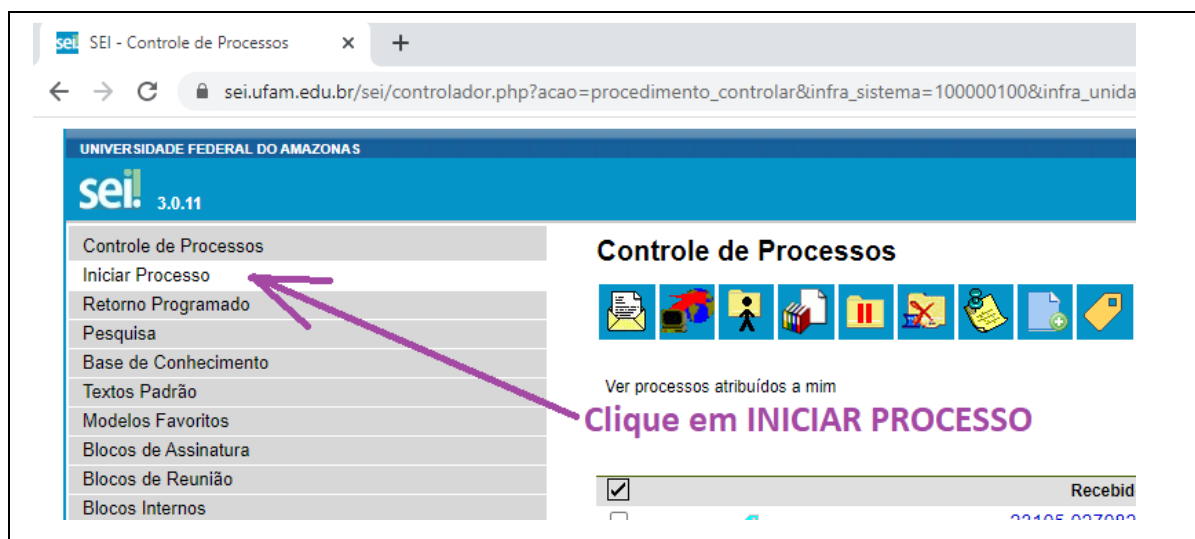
sei SEI - Controle de Processos ×
+
sei.ufam.edu.br/sei/controlador.php?acao=procedimento_controlar&infra_sistema=100000100&infra_unida

UNIVERSIDADE FEDERAL DO AMAZONAS
sei! 3.0.11

Controle de Processos
Iniciar Processo
Retorno Programado
Pesquisa
Base de Conhecimento
Textos Padrão
Modelos Favoritos
Blocos de Assinatura
Blocos de Reunião
Blocos Internos

Controle de Processos

Ver processos atribuídos a mim

Clique em INICIAR PROCESSO

Recebid
23105.027082